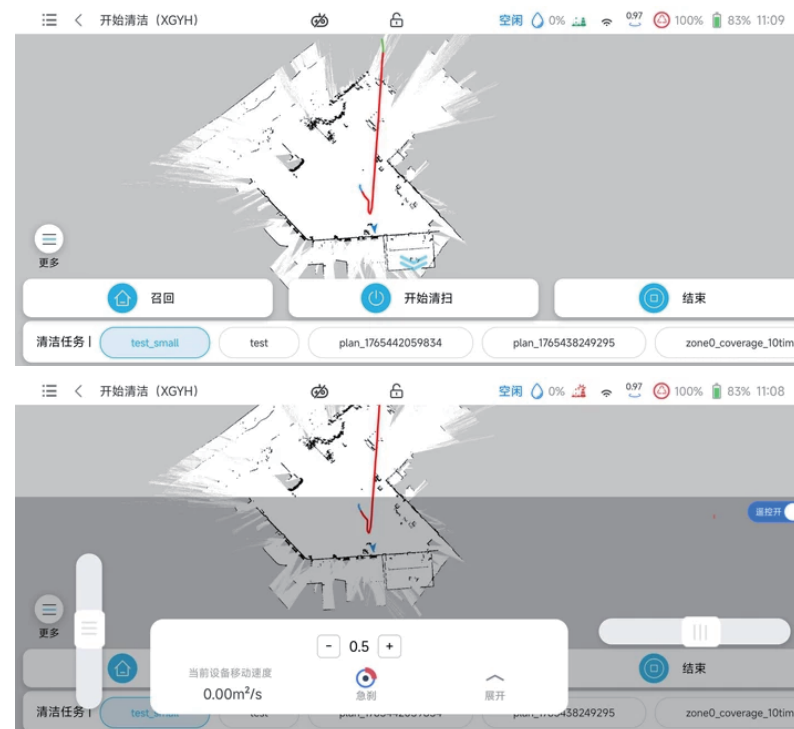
开始清洁 (XGYH)

空闲 0% 0.97 100% 83% 11:09

更多

召回

开始清扫

结束

清洁任务 | test_small test plan_1765442059834 plan_1765438249295 zone0_coverage_10tim

开始清洁 (XGYH)

空闲 0% 0.97 100% 83% 11:08

遥控开

更多

- 0.5 +

当前设备移动速度

0.00m²/s

急刹

展开

结束

清洁任务 | test_small test plan_1765442059834 plan_1765438249295 zone0_coverage_10tim